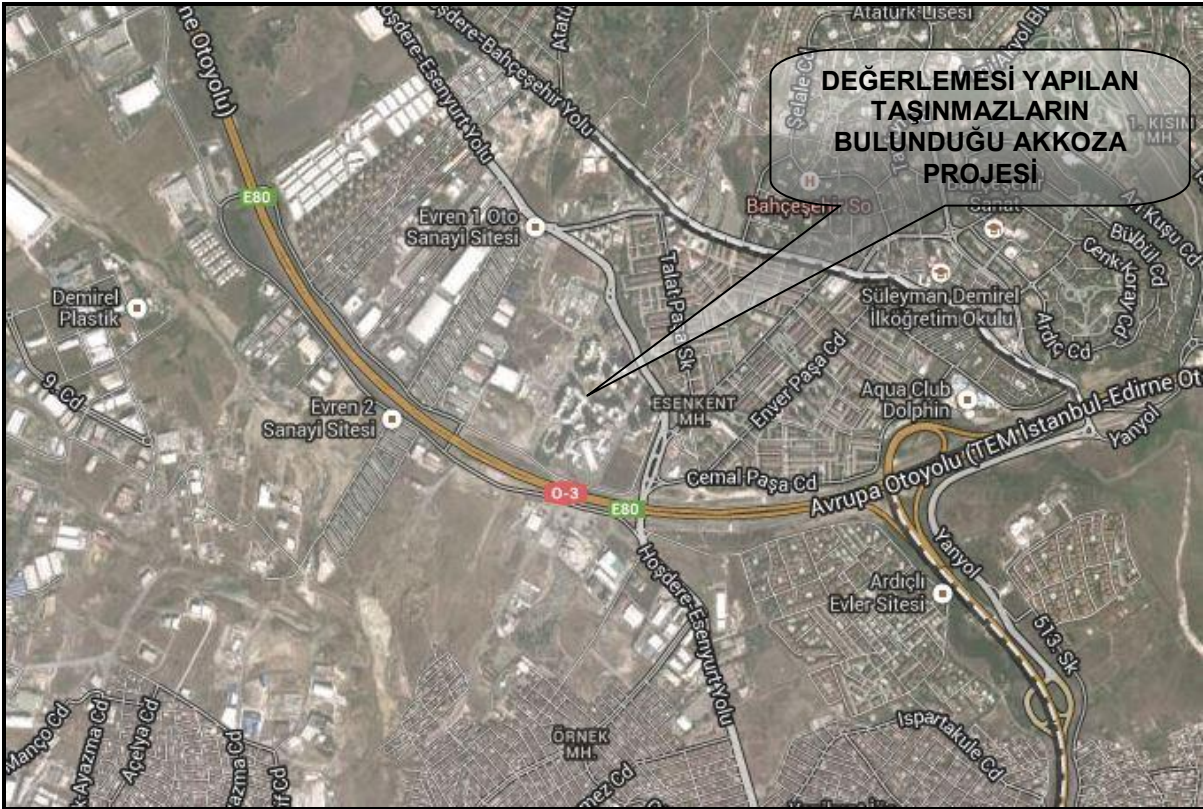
DEĞERLEMESİ YAPILAN TAŞINMAZLARIN BULUNDUĞU AKKOZA PROJESİ

ne Otoyolu)
Hoşdere-Bahçeşehir Yolu
Atatürk Lisesi
Atatü
Şelale Cd
1. KISIM MH.
Hoşdere-Esenyurt Yolu
Bahçeşehir So
Bahçeşehir Sanat
Akkuşu Cd
Bülbül Cd
Cenk Koray Cd
E80
Evren 1 Oto Sanayi Sitesi
Talat Paşa Sk
Süleyman Demirel İlkoğretim Okulu
Ardıç Cd
Demirel Plastik
9. Cd
Enver Paşa Cd
Aqua Club Dolphin
ESENKENT MH.
Evren 2 Sanayi Sitesi
Avrupa Otoyolu (TEM İstanbul-Edirne Ot
Yanyol
Cemal Paşa Cd
O-3
E80
Hoşdere-Esenyurt Yolu
Yanyol
Ardıçlı Evler Sitesi
513. Sk
Manço Cd
Ayazma Cd
Açelya Cd
Ayazma Cd
Cd
ÖRNEK MH.
mez Cd
Ispartakule Cd